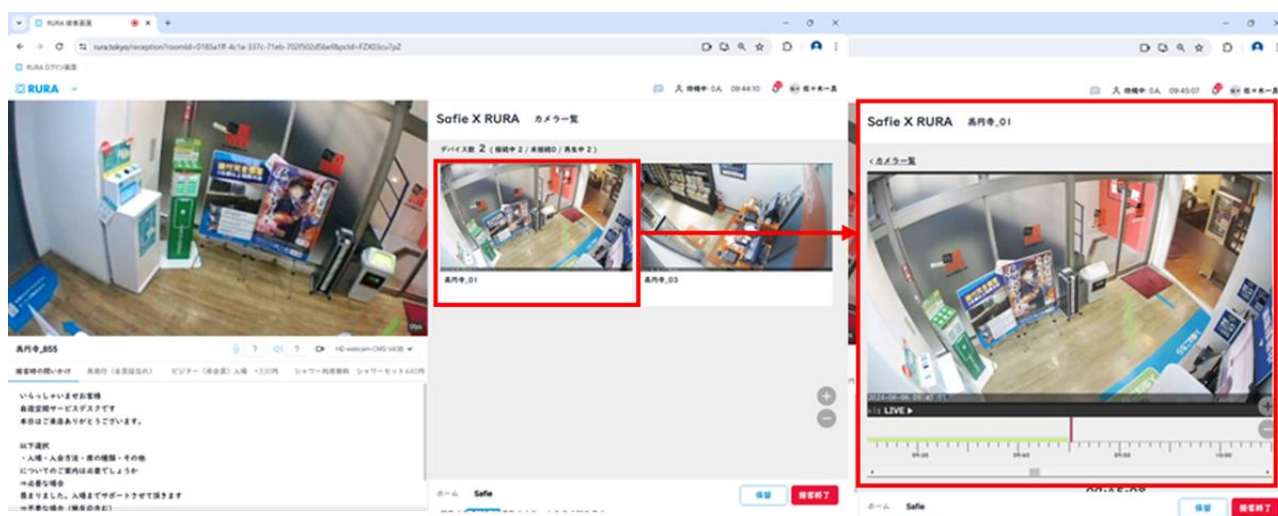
RURA 接客画面

rura.tokyo/reception?roomId=0185a1ff-4c1a-337c-71eb-702f502d5be8&pcId=FZX03cu7pZ

RURA ログイン画面

RURA

待機中 0人 09:44:10

佐々木一真

Safie X RURA カメラ一覧

デバイス数 2（接続中 2 / 未接続 0 / 再生中 2）

高円寺_01

高円寺_03

高円寺_855

HD webcam-CMS-V43B

接客時の問いかけ　高円寺（会員証忘れ）　ビジター（非会員）入場 +330円　シャワー利用無料　シャワーセット440円

いらっしゃいませお客様
自遊空間サービスデスクです
本日はご来店ありがとうございます。

以下選択
・入場・入会方法・席の種類・その他
についてのご案内は必要でしょうか
→必要な場合
畏まりました。入場までサポートさせて頂きます
→不要な場合（案内が〇〇）

ホーム　Safie

保留　接客終了

待機中 0人 09:45:07

佐々木一真

Safie X RURA 高円寺_01

< カメラ一覧

2024-06-06 09:41:01

LIVE ▶

09:30　09:40　09:50　10:00

ホーム　Safie

保留　接客終了